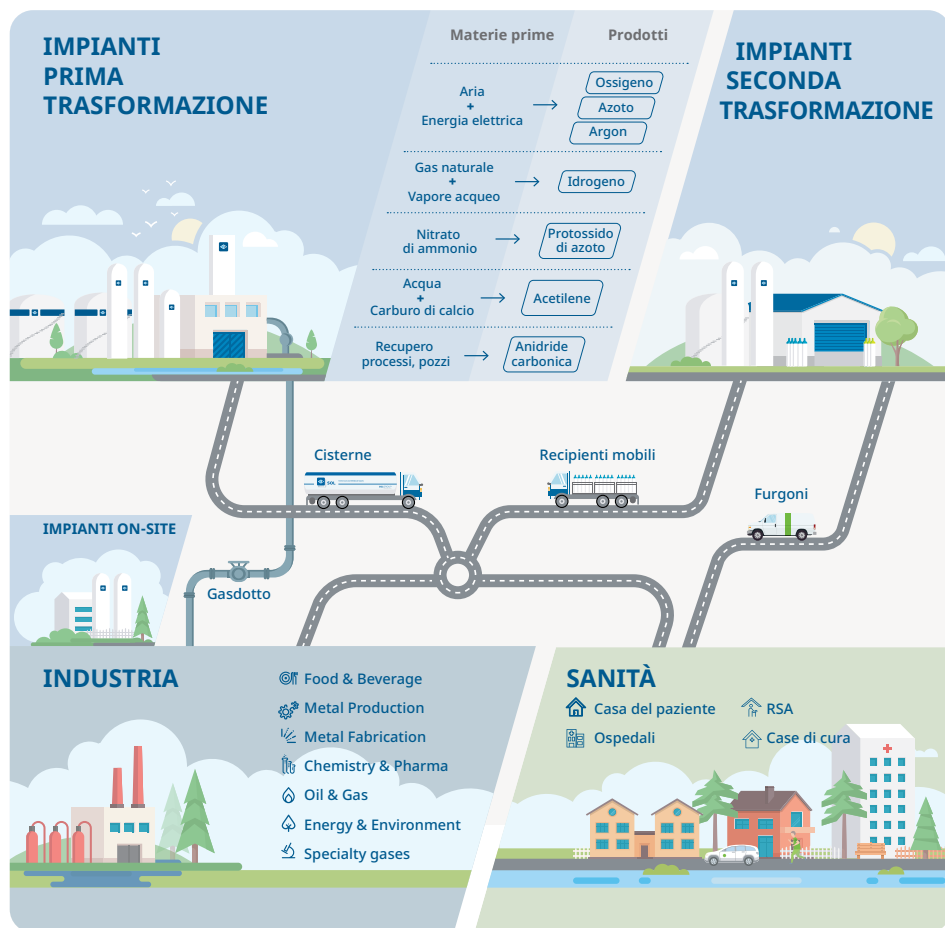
IMPIANTI PRIMA TRASFORMAZIONE

Materie prime

Prodotti

Aria
+
Energia elettrica

Ossigeno

Azoto

Argon

Gas naturale
+
Vapore acqueo

Idrogeno

Nitrato di ammonio

Protossido di azoto

Acqua
+
Carburo di calcio

Acetilene

Recupero processi, pozzi

Anidride carbonica

IMPIANTI SECONDA TRASFORMAZIONE

Cisterne

Recipienti mobili

Furgoni

IMPIANTI ON-SITE

Gasdotto

INDUSTRIA

Food & Beverage

Metal Production

Metal Fabrication

Chemistry & Pharma

Oil & Gas

Energy & Environment

Specialty gases

SANITÀ

Casa del paziente

RSA

Ospedali

Case di cura